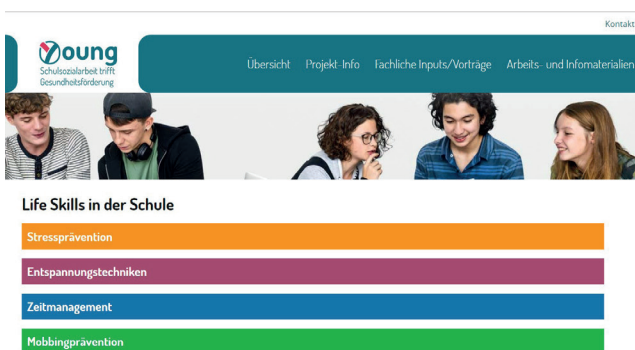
Kontakt

Young
Schulsozialarbeit trifft Gesundheitsförderung

Übersicht Projekt-Info Fachliche Inputs/Vorträge Arbeits- und Infomaterialien

Life Skills in der Schule

Stressprävention

Entspannungstechniken

Zeitmanagement

Mobbingprävention